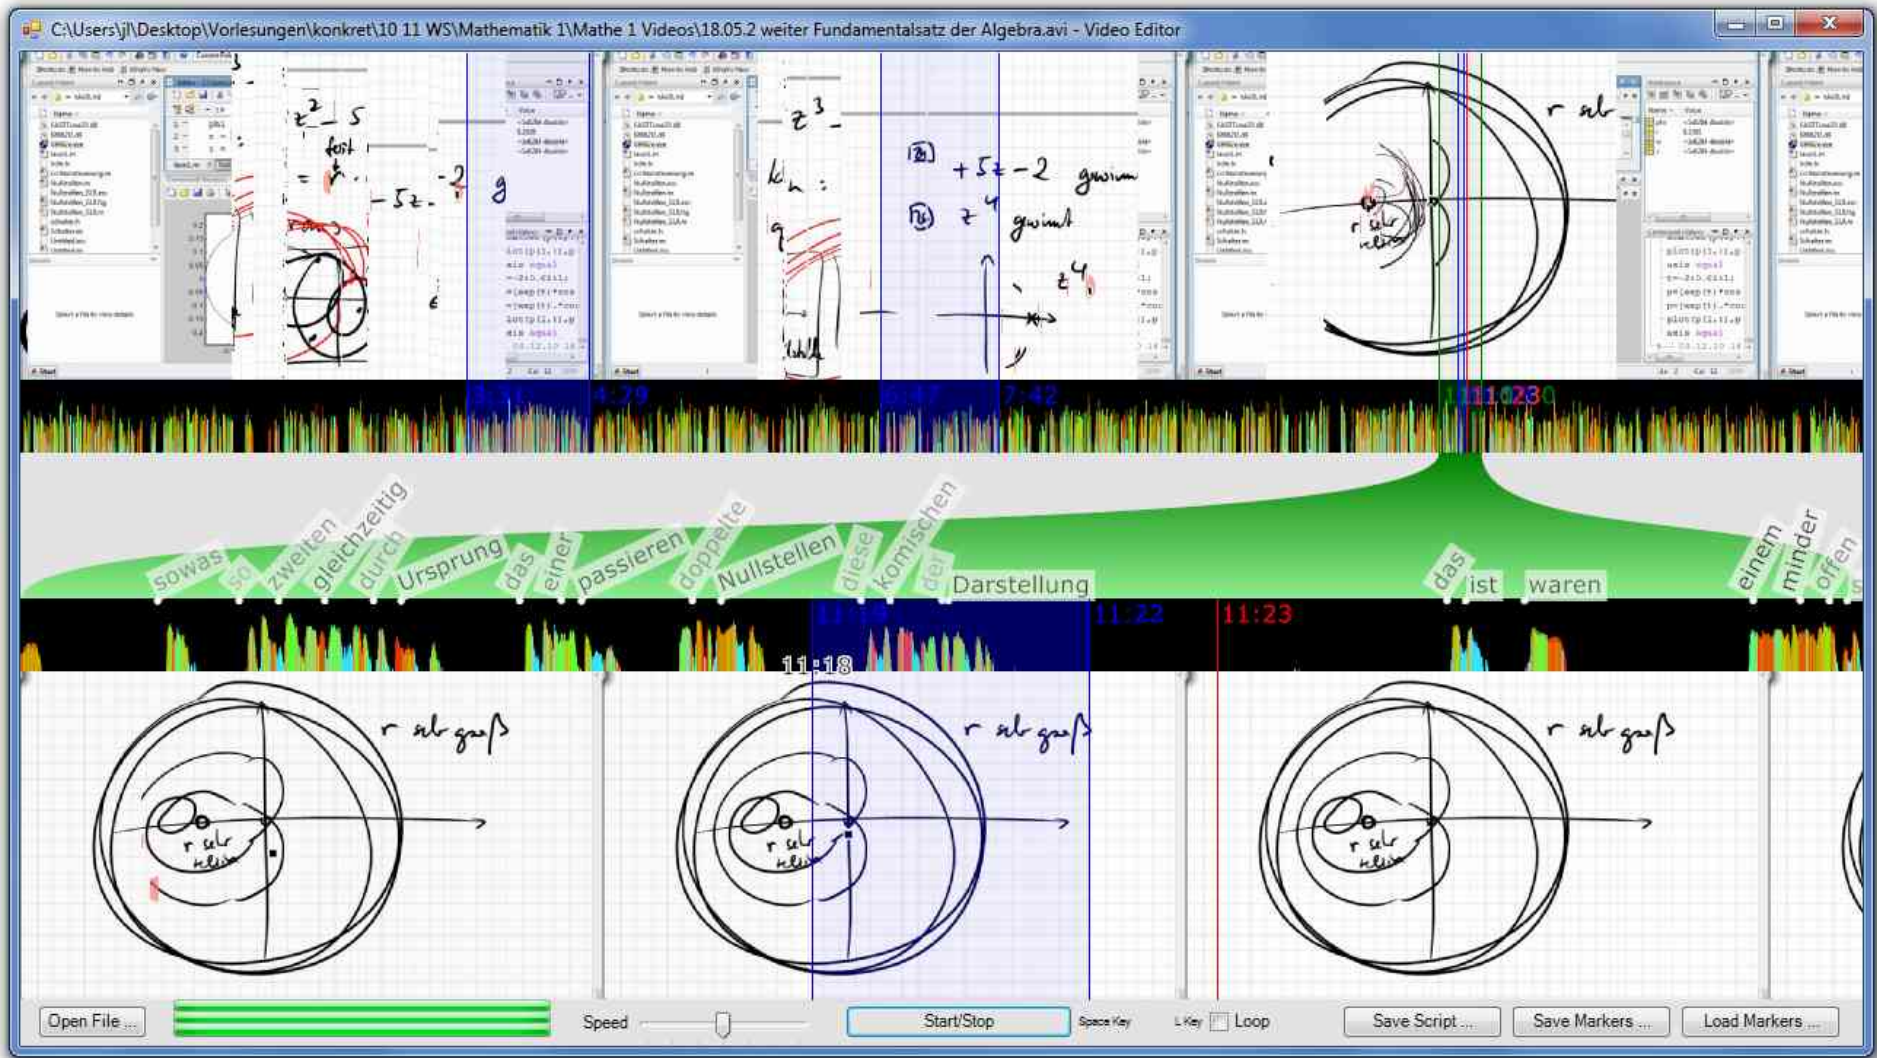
C:\Users\jl\Desktop\Vorlesungen\konkret\10 11 WS\Mathematik 1\Mathe 1 Videos\18.05.2 weiter Fundamentalsatz der Algebra.avi - Video Editor

$z^2 - 5$
fest
$-5z-2$
$z^3$
$+5z-2$ gewinnt
$z^4$ gewinnt
$z^4$
r sehr

4:29
7:42

sowas so zweiten gleichzeitig durch Ursprung das einer passieren doppelte Nullstellen diese komischen der Darstellung das ist waren einem minder offen

11:18
11:22
11:23
11:18

r sehr groß
r sehr klein
r sehr groß
r sehr klein
r sehr groß
r sehr klein

Open File ...
Speed
Start/Stop
Space Key
L Key
Loop
Save Script ...
Save Markers ...
Load Markers ...